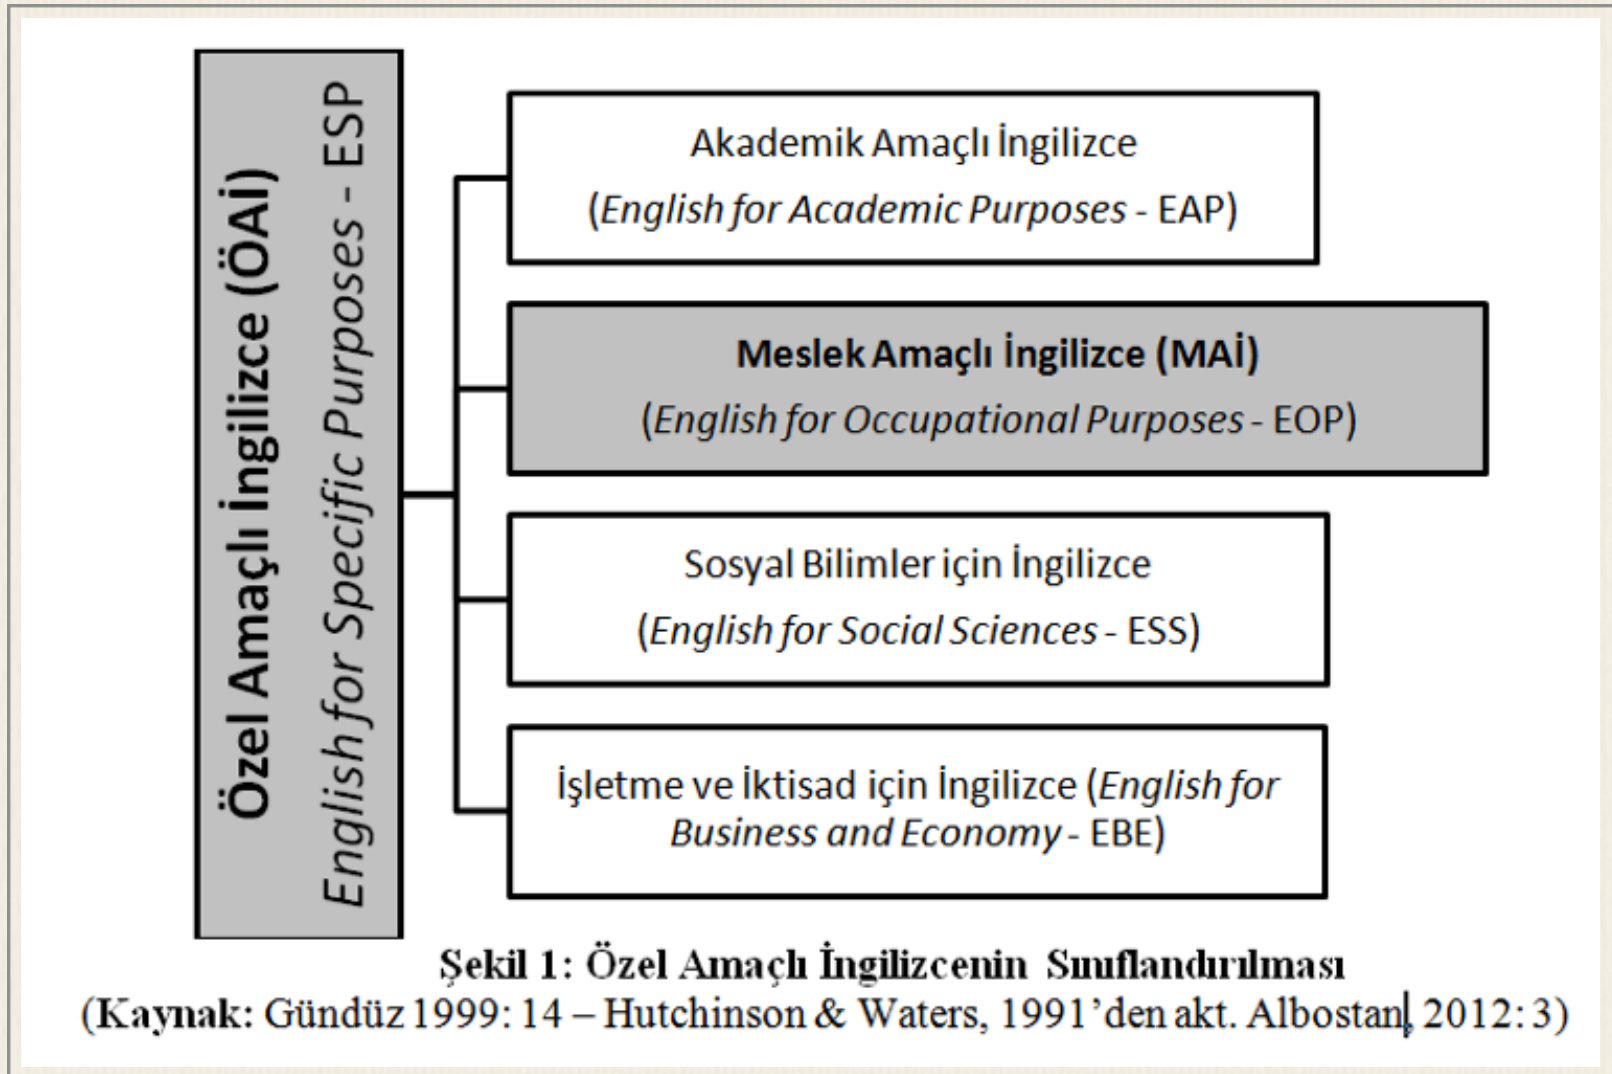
Özel Amaçlı İngilizce (ÖAİ)
English for Specific Purposes - ESP

Akademik Amaçlı İngilizce
(English for Academic Purposes - EAP)

Meslek Amaçlı İngilizce (MAİ)
(English for Occupational Purposes - EOP)

Sosyal Bilimler için İngilizce
(English for Social Sciences - ESS)

İşletme ve İktisad için İngilizce (English for Business and Economy - EBE)

Şekil 1: Özel Amaçlı İngilizcenin Sınıflandırılması
(Kaynak: Gündüz 1999: 14 – Hutchinson & Waters, 1991'den akt. Albostan, 2012: 3)